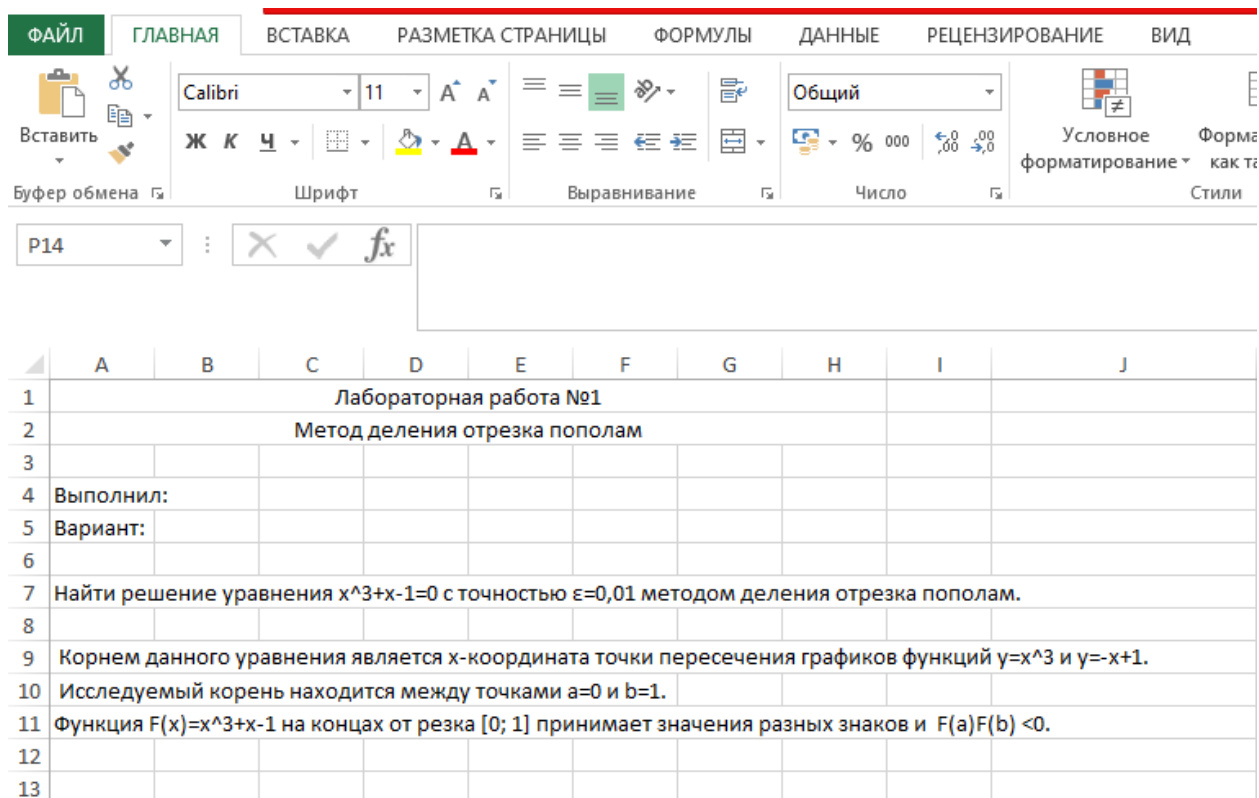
ФАЙЛ ГЛАВНАЯ ВСТАВКА РАЗМЕТКА СТРАНИЦЫ ФОРМУЛЫ ДАННЫЕ РЕЦЕНЗИРОВАНИЕ ВИД

Вставить
Calibri 11
Ж К Ч
Общий
% 000
Условное форматирование
Форма как та

Буфер обмена Шрифт Выравнивание Число Стили

P14 fx

| | A | B | C | D | E | F | G | H | I | J |
|---|---|---|---|---|---|---|---|---|---|---|
| 1 | Лабораторная работа №1 | | | | | | | | | |
| 2 | Метод деления отрезка пополам | | | | | | | | | |
| 3 | | | | | | | | | | |
| 4 | Выполнил: | | | | | | | | | |
| 5 | Вариант: | | | | | | | | | |
| 6 | | | | | | | | | | |
| 7 | Найти решение уравнения x^3+x-1=0 с точностью ε=0,01 методом деления отрезка пополам. | | | | | | | | | |
| 8 | | | | | | | | | | |
| 9 | Корнем данного уравнения является x-координата точки пересечения графиков функций y=x^3 и y=-x+1. | | | | | | | | | |
| 10 | Исследуемый корень находится между точками a=0 и b=1. | | | | | | | | | |
| 11 | Функция F(x)=x^3+x-1 на концах от резка [0; 1] принимает значения разных знаков и F(a)F(b) <0. | | | | | | | | | |
| 12 | | | | | | | | | | |
| 13 | | | | | | | | | | |